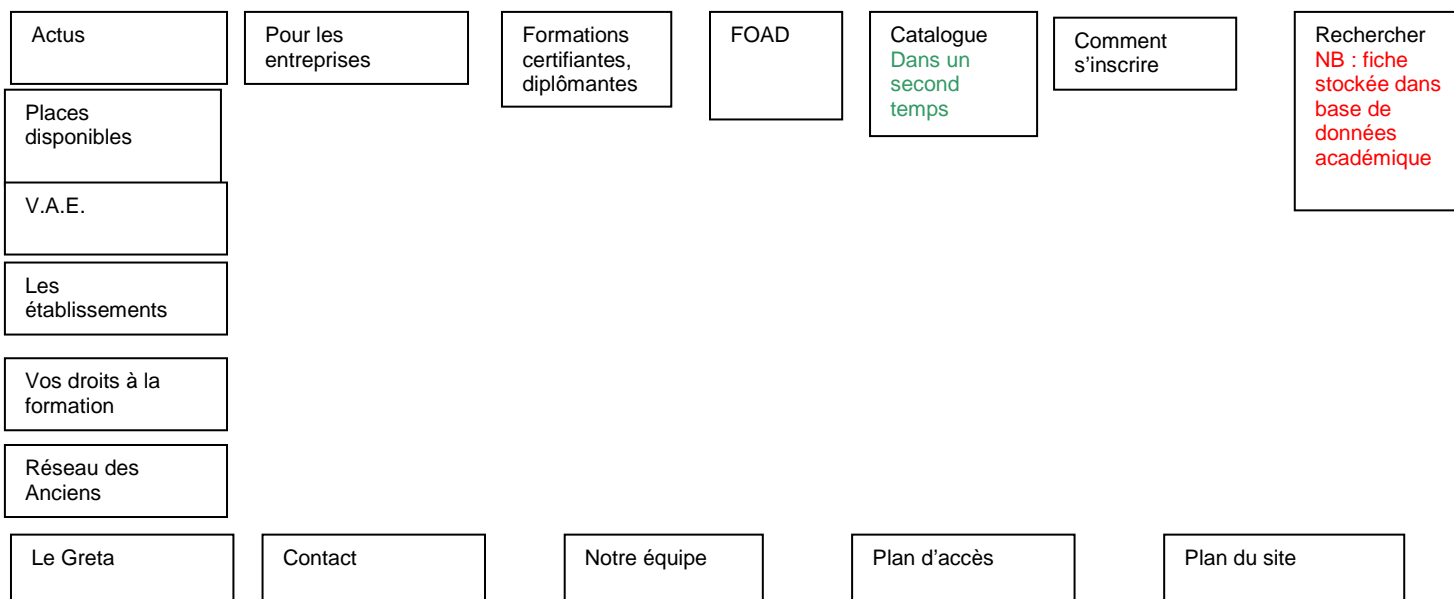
Actus

Pour les entreprises

Formations certifiantes, diplômantes

FOAD

Catalogue
Dans un second temps

Comment s'inscrire

Rechercher
NB : fiche stockée dans base de données académique

Places disponibles

V.A.E.

Les établissements

Vos droits à la formation

Réseau des Anciens

Le Greta

Contact

Notre équipe

Plan d'accès

Plan du site